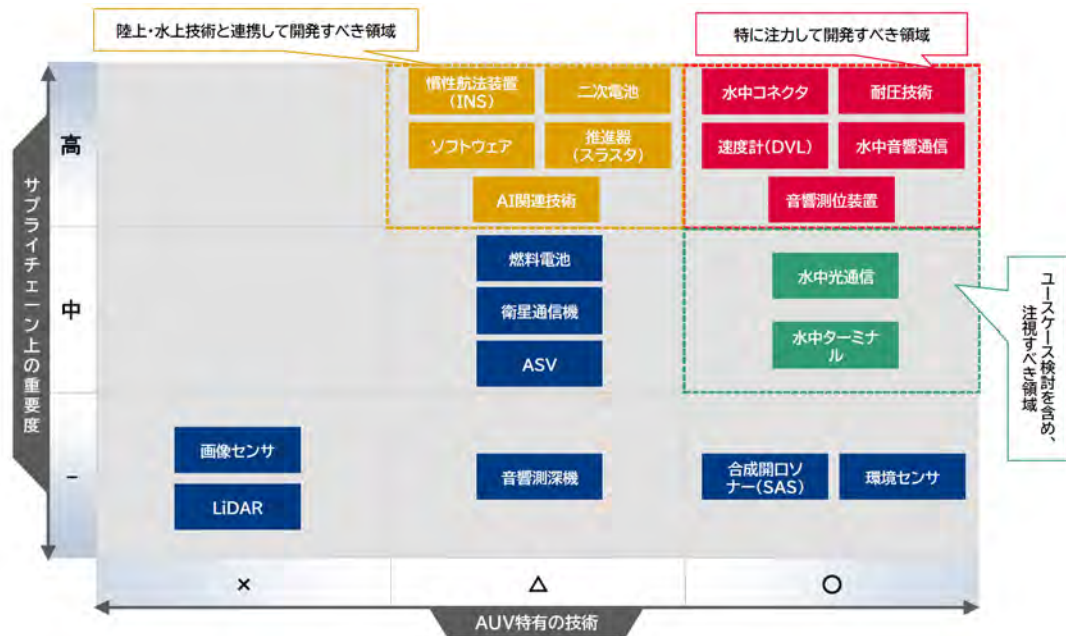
陸上・水上技術と連携して開発すべき領域

特に注力して開発すべき領域

サプライチェーン上の重要度

高

中

－

慣性航法装置（INS）

二次電池

ソフトウェア

推進器（スラスタ）

AI関連技術

水中コネクタ

耐圧技術

速度計（DVL）

水中音響通信

音響測位装置

燃料電池

衛星通信機

ASV

水中光通信

水中ターミナル

ユースケース検討を含め、注視すべき領域

画像センサ

LiDAR

音響測深機

合成開口ソナー（SAS）

環境センサ

×

△

○

AUV特有の技術